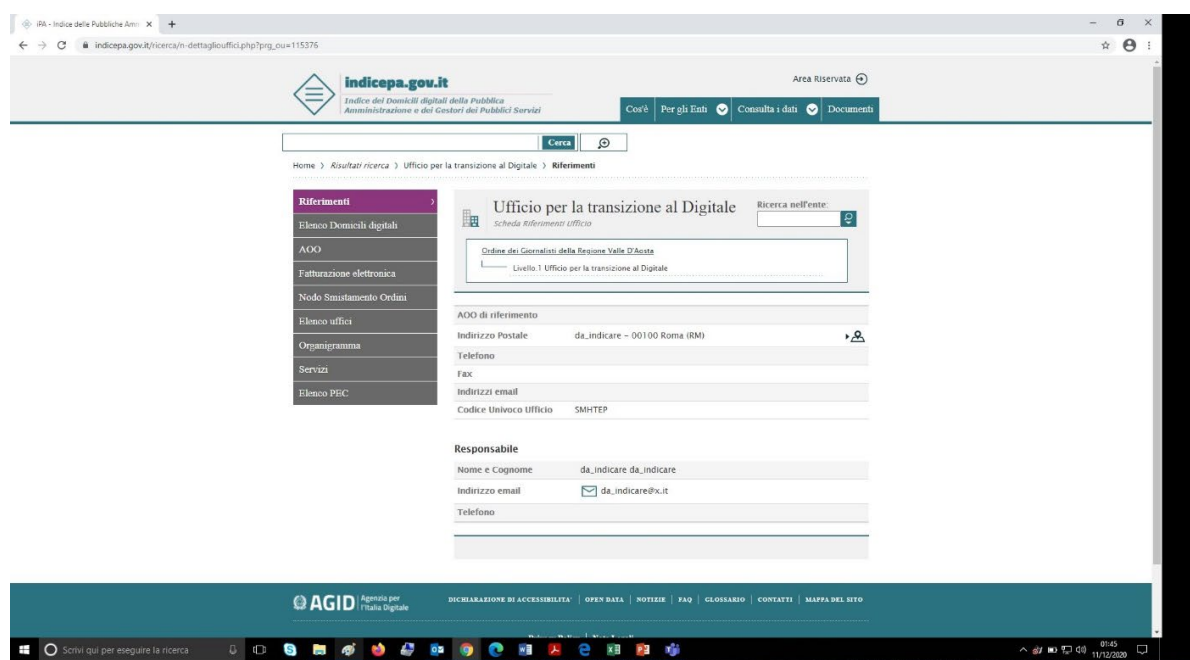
IPA - Indice delle Pubbliche Amm ×  +

indicepa.gov.it/ricerca/n-dettaglioufficio.php?prg_ou=115376

indicepa.gov.it
Indice dei Domicili digitali della Pubblica Amministrazione e dei Gestori dei Pubblici Servizi

Area Riservata

Cos'è | Per gli Enti | Consulta i dati | Documenti

Cerca

Home › Risultati ricerca › Ufficio per la transizione al Digitale › Riferimenti

Riferimenti
Elenco Domicili digitali
AOO
Fatturazione elettronica
Nodo Smistamento Ordini
Elenco uffici
Organigramma
Servizi
Elenco PEC

Ufficio per la transizione al Digitale
Scheda Riferimenti Ufficio

Ricerca nell'ente:

Ordine dei Giornalisti della Regione Valle D'Aosta
Livello.1 Ufficio per la transizione al Digitale

| AOO di riferimento | |
|---|---|
| Indirizzo Postale | da_indicare - 00100 Roma (RM) |
| Telefono | |
| Fax | |
| Indirizzi email | |
| Codice Univoco Ufficio | SMHTEP |

Responsabile

| Nome e Cognome | da_indicare da_indicare |
|---|---|
| Indirizzo email | da_indicare@x.it |
| Telefono | |

AGID Agenzia per l'Italia Digitale

DICHIARAZIONE DI ACCESSIBILITA' | OPEN DATA | NOTIZIE | FAQ | GLOSSARIO | CONTATTI | MAPPA DEL SITO

Privacy Policy | Note Legali

Scrivi qui per eseguire la ricerca

01:45
11/12/2020